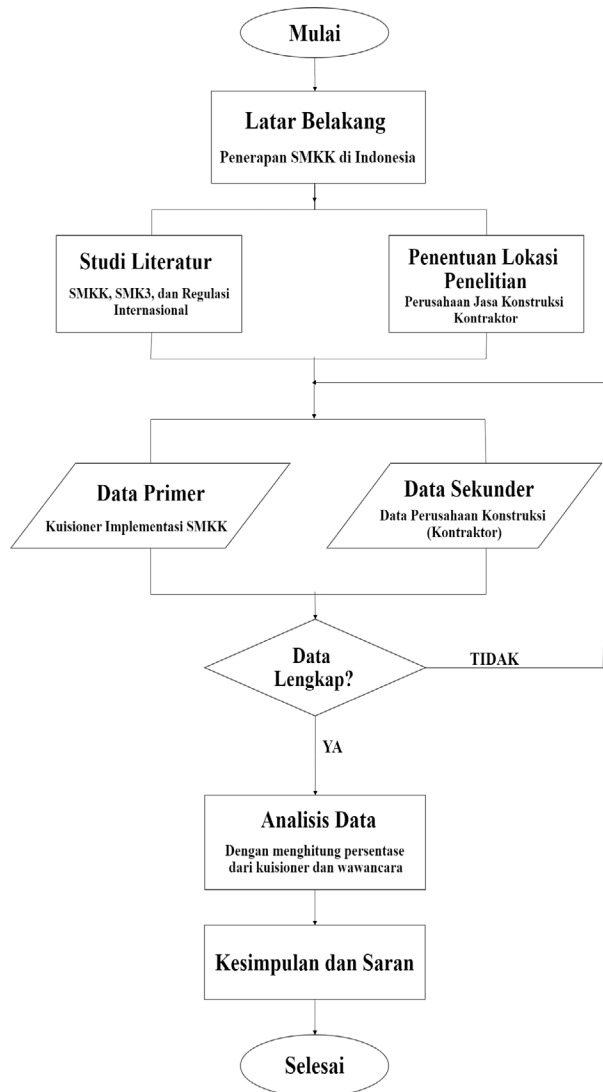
Mulai

Latar Belakang

Penerapan SMKK di Indonesia

Studi Literatur

SMKK, SMK3, dan Regulasi Internasional

Penentuan Lokasi Penelitian

Perusahaan Jasa Konstruksi Kontraktor

Data Primer

Kuisioner Implementasi SMKK

Data Sekunder

Data Perusahaan Konstruksi (Kontraktor)

Data Lengkap?

TIDAK

YA

Analisis Data

Dengan menghitung persentase dari kuisioner dan wawancara

Kesimpulan dan Saran

Selesai